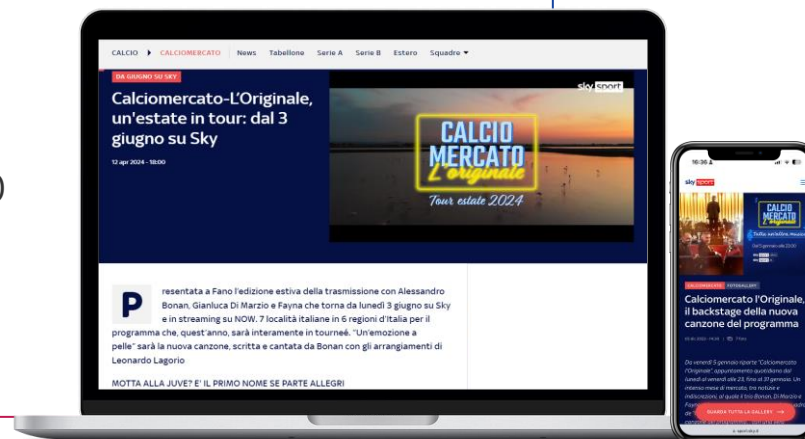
CALCIO ▸ CALCIOMERCATO News Tabellone Serie A Serie B Estero Squadre ▾

DA GIUGNO SU SKY

Calciomercato-L'Originale, un'estate in tour: dal 3 giugno su Sky

12 apr 2024 - 18:00

sky sport

CALCIO MERCATO L'originale

Tour estate 2024

Presentata a Fano l'edizione estiva della trasmissione con Alessandro Bonan, Gianluca Di Marzio e Fayna che torna da lunedì 3 giugno su Sky e in streaming su NOW. 7 località italiane in 6 regioni d'Italia per il programma che, quest'anno, sarà interamente in tourneé. "Un'emozione a pelle" sarà la nuova canzone, scritta e cantata da Bonan con gli arrangiamenti di Leonardo Lagorio

MOTTA ALLA JUVE? E' IL PRIMO NOME SE PARTE ALLEGRI

16:30

sky sport

CALCIO MERCATO L'originale

CALCIOMERCATO FOTOGALLERY

Calciomercato l'Originale, il backstage della nuova canzone del programma

Da venerdì 5 gennaio riparte "Calciomercato l'Originale", appuntamento quotidiano dal lunedì al venerdì alle 23, fino al 31 gennaio. Un intenso mese di mercato, tra notizie e indiscrezioni, al quale il trio Bonan, Di Marzio e Fayna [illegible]

GUARDA TUTTA LA GALLERY →

sport.sky.it